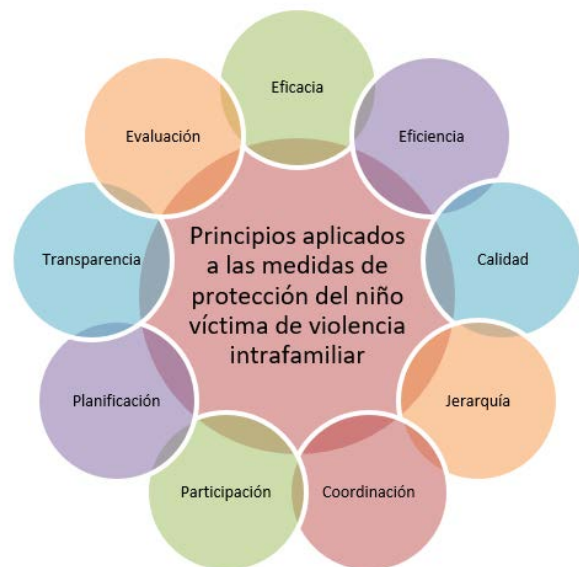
Principios aplicados a las medidas de protección del niño víctima de violencia intrafamiliar

Eficacia

Eficiencia

Calidad

Jerarquía

Coordinación

Participación

Planificación

Transparencia

Evaluación